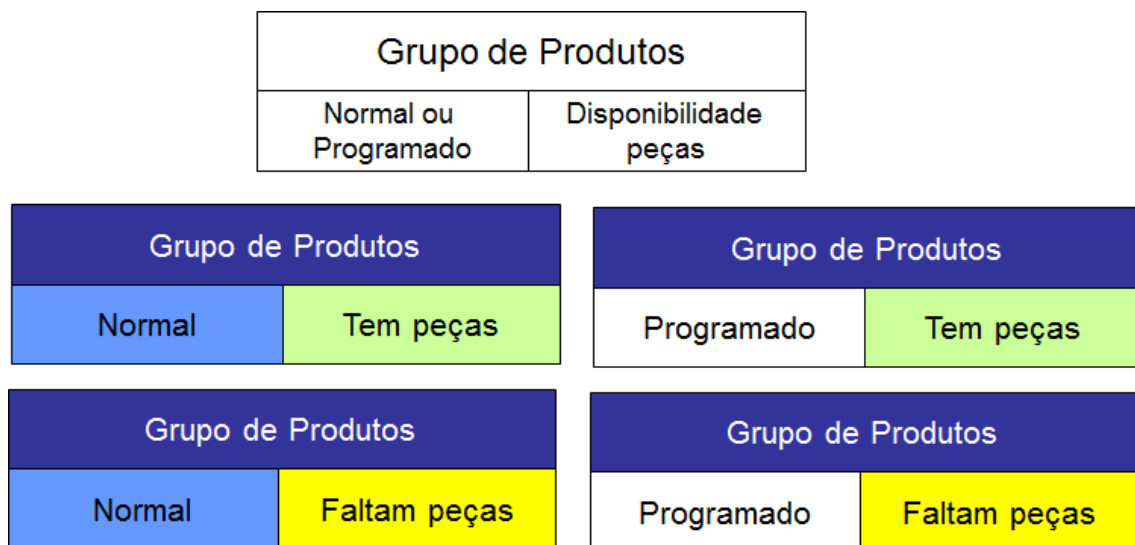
| Grupo de Produtos | |
|---|---|
| Normal ou Programado | Disponibilidade peças |

| Grupo de Produtos | |
|---|---|
| Normal | Tem peças |

| Grupo de Produtos | |
|---|---|
| Programado | Tem peças |

| Grupo de Produtos | |
|---|---|
| Normal | Faltam peças |

| Grupo de Produtos | |
|---|---|
| Programado | Faltam peças |